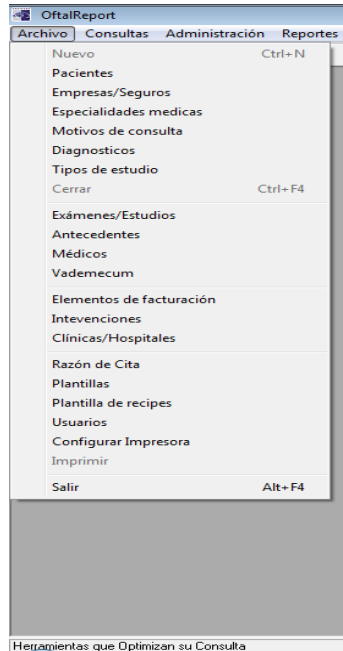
OftalReport

Archivo Consultas Administración Reportes

Nuevo Ctrl+N
Pacientes
Empresas/Seguros
Especialidades medicas
Motivos de consulta
Diagnosticos
Tipos de estudio
Cerrar Ctrl+F4

Exámenes/Estudios
Antecedentes
Médicos
Vademecum

Elementos de facturación
Intevenciones
Clínicas/Hospitales

Razón de Cita
Plantillas
Plantilla de recipes
Usuarios
Configurar Impresora
Imprimir

Salir Alt+F4

Herramientas que Optimizan su Consulta